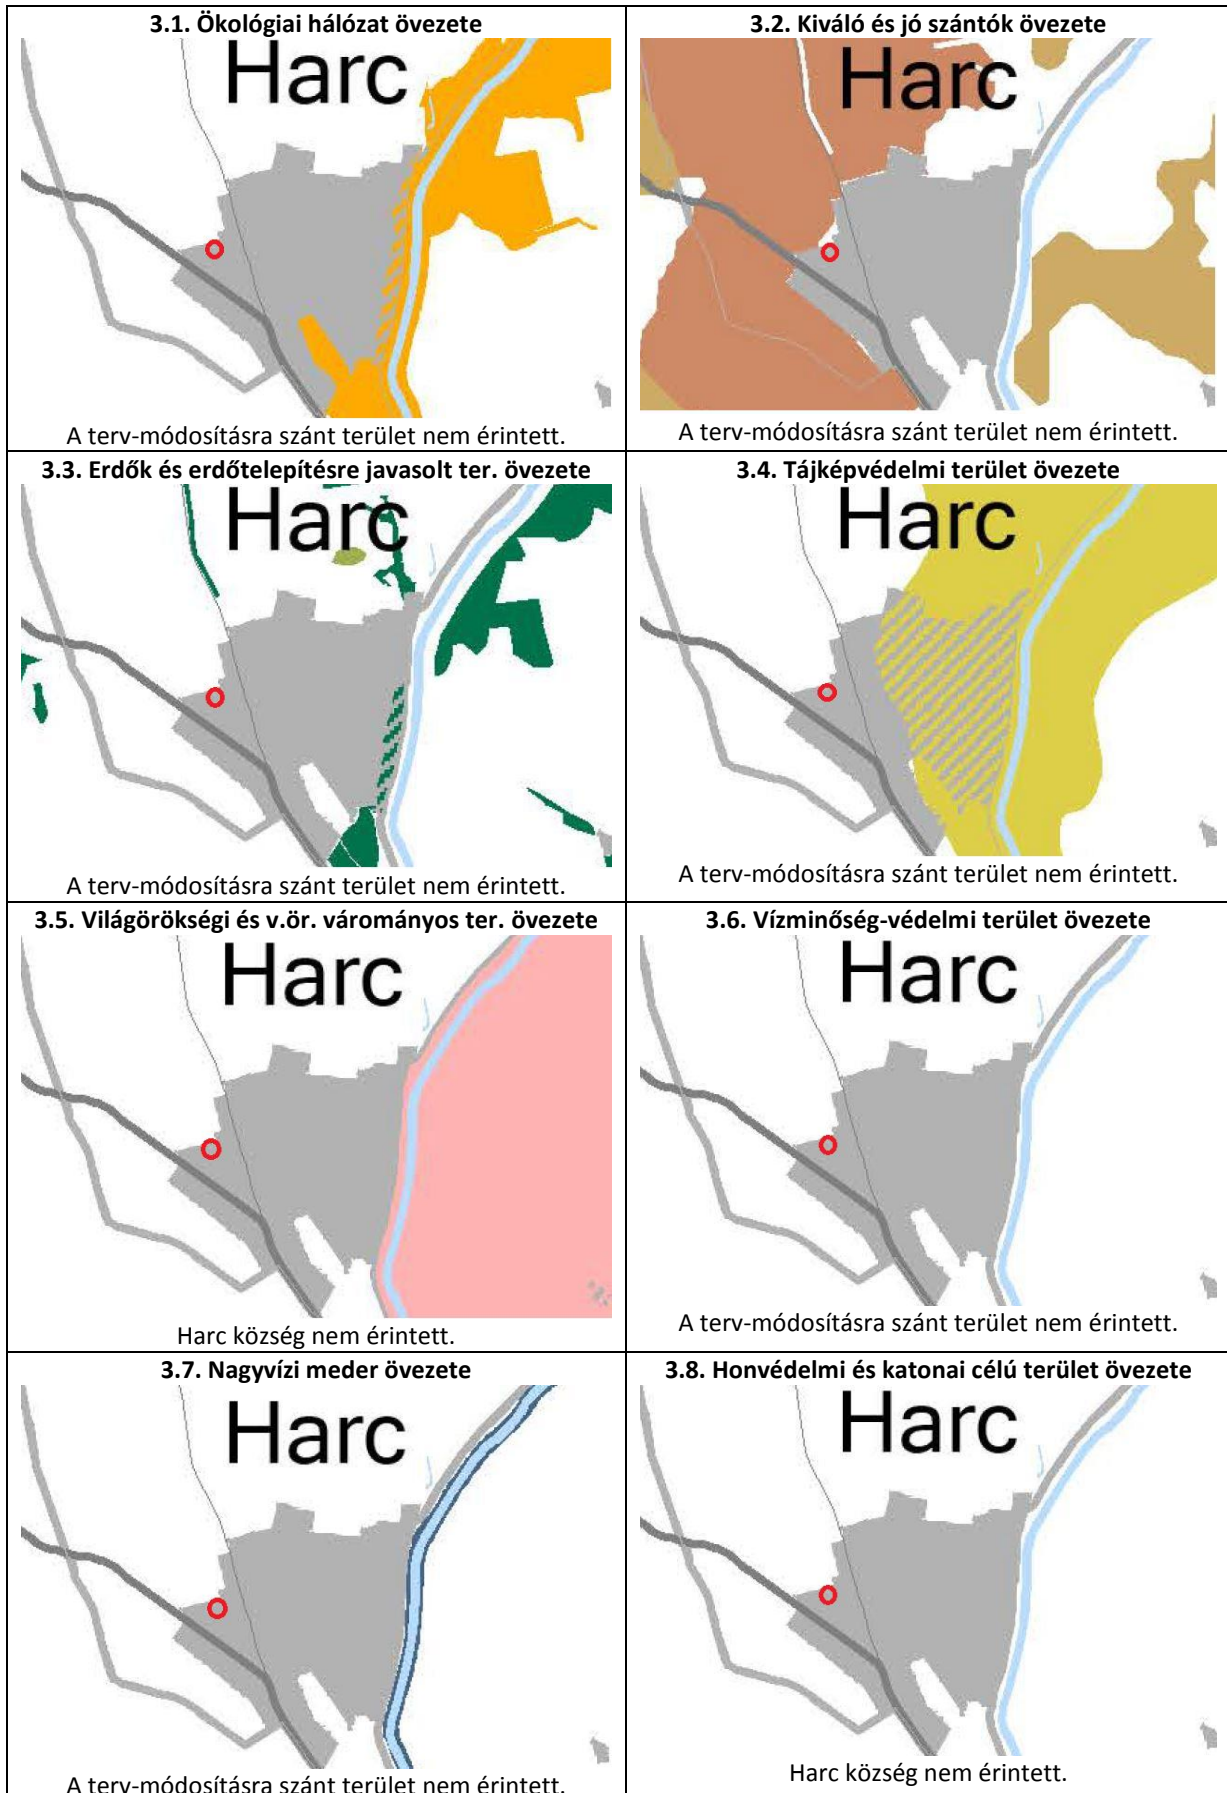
| 3.1. Ökológiai hálózat övezete | 3.2. Kiváló és jó szántók övezete |
|---|---|
| Harc A terv-módosításra szánt terület nem érintett. | Harc A terv-módosításra szánt terület nem érintett. |
| 3.3. Erdők és erdőtelepítésre javasolt ter. övezete | 3.4. Tájképvédelmi terület övezete |
| Harc A terv-módosításra szánt terület nem érintett. | Harc A terv-módosításra szánt terület nem érintett. |
| 3.5. Világörökségi és v.ör. várományos ter. övezete | 3.6. Vízminőség-védelmi terület övezete |
| Harc Harc község nem érintett. | Harc A terv-módosításra szánt terület nem érintett. |
| 3.7. Nagyvízi meder övezete | 3.8. Honvédelmi és katonai célú terület övezete |
| Harc A terv-módosításra szánt terület nem érintett. | Harc Harc község nem érintett. |